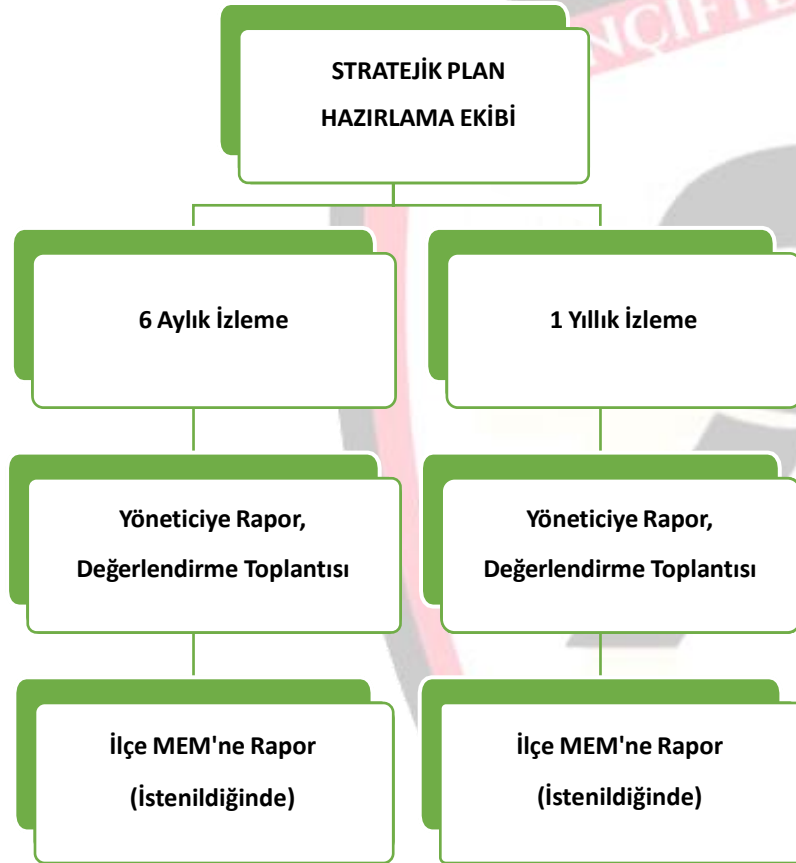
STRATEJİK PLAN HAZIRLAMA EKİBİ

6 Aylık İzleme

1 Yıllık İzleme

Yöneticiye Rapor, Değerlendirme Toplantısı

Yöneticiye Rapor, Değerlendirme Toplantısı

İlçe MEM'ne Rapor (İstenildiğinde)

İlçe MEM'ne Rapor (İstenildiğinde)